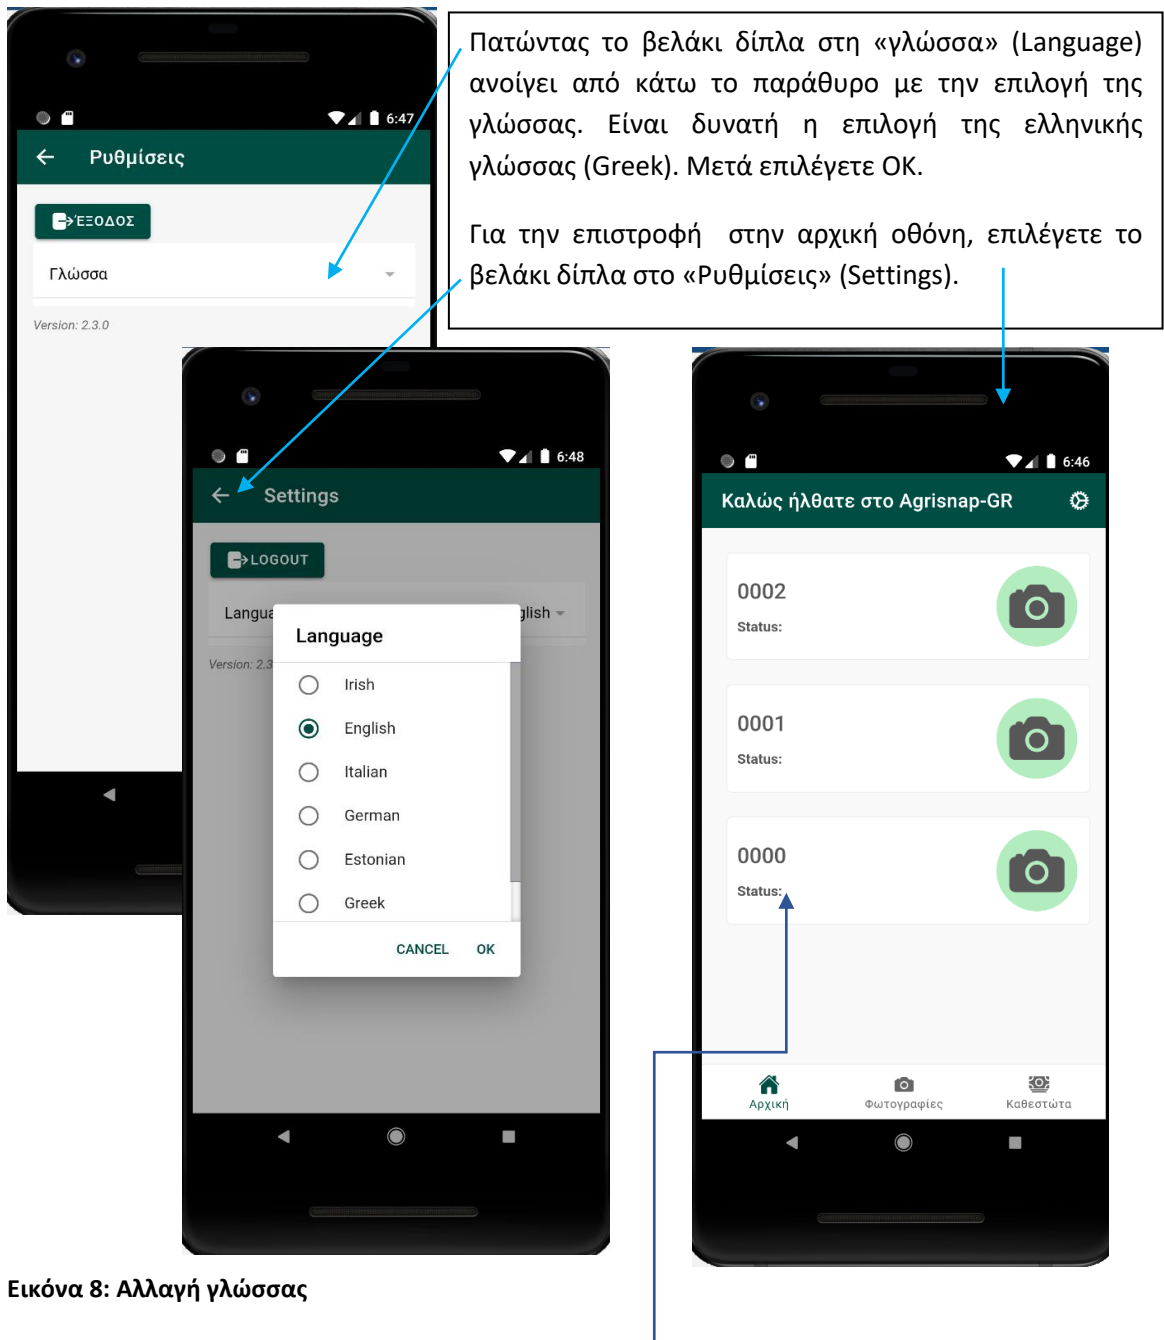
6:47

Ρυθμίσεις

ΕΞΟΔΟΣ

Γλώσσα

Version: 2.3.0

Πατώντας το βελάκι δίπλα στη «γλώσσα» (Language) ανοίγει από κάτω το παράθυρο με την επιλογή της γλώσσας. Είναι δυνατή η επιλογή της ελληνικής γλώσσας (Greek). Μετά επιλέγετε ΟΚ.

Για την επιστροφή στην αρχική οθόνη, επιλέγετε το βελάκι δίπλα στο «Ρυθμίσεις» (Settings).

6:48

Settings

LOGOUT

Langua

glish

Version: 2.3

Language

Irish

English

Italian

German

Estonian

Greek

CANCEL

OK

6:46

Καλώς ήλθατε στο Agrisnap-GR

0002

Status:

0001

Status:

0000

Status:

Αρχική

Φωτογραφίες

Καθεστώτα

Εικόνα 8: Αλλαγή γλώσσας